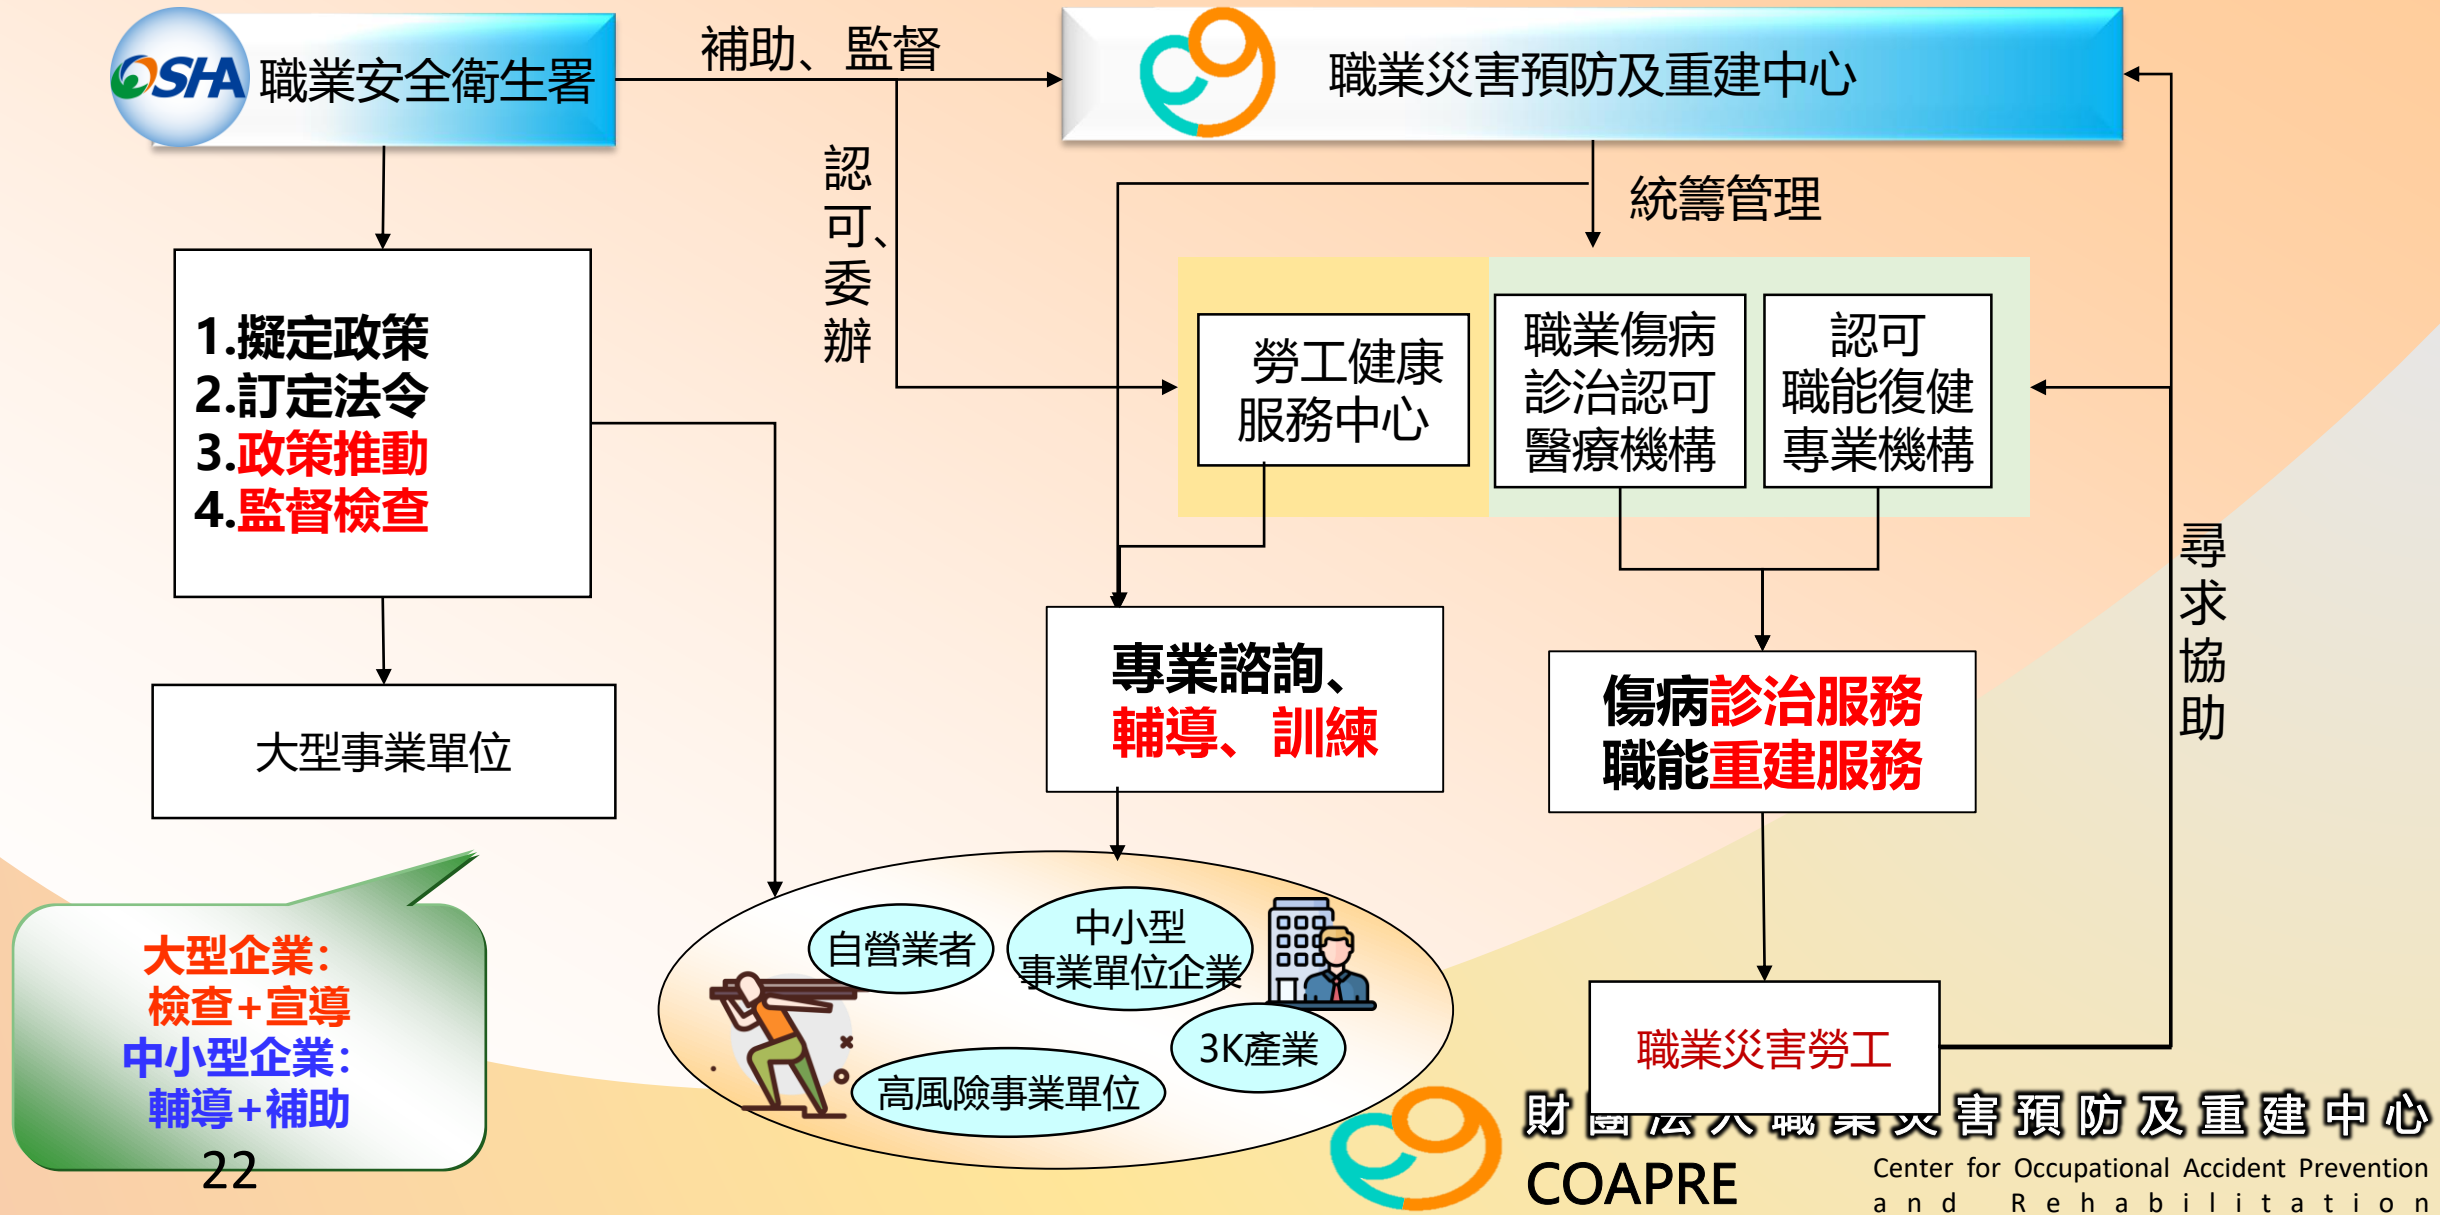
OSHA 職業安全衛生署

補助、監督

職業災害預防及重建中心

認可、委辦

統籌管理

1.擬定政策
2.訂定法令
3.政策推動
4.監督檢查

勞工健康服務中心

職業傷病診治認可醫療機構

認可職能復健專業機構

大型事業單位

專業諮詢、輔導、訓練

傷病診治服務
職能重建服務

尋求協助

大型企業:
檢查+宣導
中小型企業:
輔導+補助

自營業者

中小型事業單位企業

3K產業

高風險事業單位

職業災害勞工

財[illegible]害預防及重建中心
COAPRE
Center for Occupational Accident Prevention and Rehabilitation

22